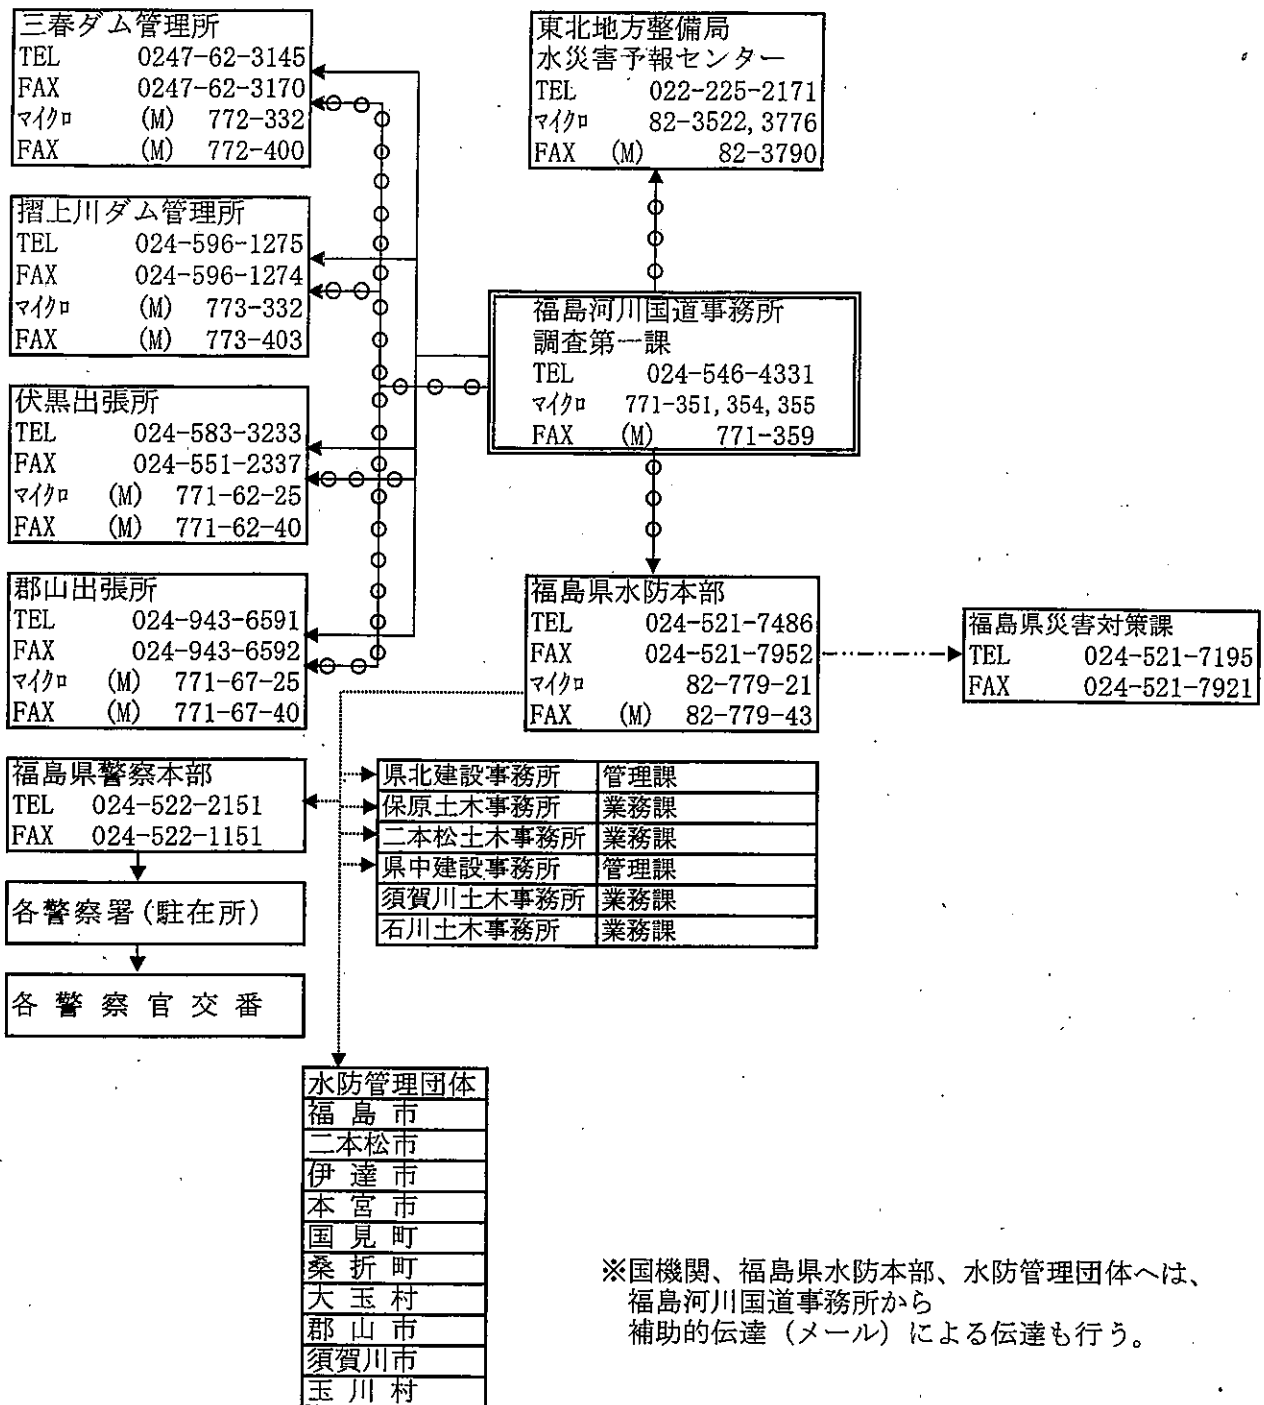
三春ダム管理所
TEL 0247-62-3145
FAX 0247-62-3170
ﾏｲｸﾛ (M) 772-332
FAX (M) 772-400

東北地方整備局
水災害予報センター
TEL 022-225-2171
ﾏｲｸﾛ 82-3522, 3776
FAX (M) 82-3790

摺上川ダム管理所
TEL 024-596-1275
FAX 024-596-1274
ﾏｲｸﾛ (M) 773-332
FAX (M) 773-403

福島河川国道事務所
調査第一課
TEL 024-546-4331
ﾏｲｸﾛ 771-351, 354, 355
FAX (M) 771-359

伏黒出張所
TEL 024-583-3233
FAX 024-551-2337
ﾏｲｸﾛ (M) 771-62-25
FAX (M) 771-62-40

郡山出張所
TEL 024-943-6591
FAX 024-943-6592
ﾏｲｸﾛ (M) 771-67-25
FAX (M) 771-67-40

福島県水防本部
TEL 024-521-7486
FAX 024-521-7952
ﾏｲｸﾛ 82-779-21
FAX (M) 82-779-43

福島県災害対策課
TEL 024-521-7195
FAX 024-521-7921

福島県警察本部
TEL 024-522-2151
FAX 024-522-1151

各警察署（駐在所）

各 警 察 官 交 番

| 県北建設事務所 | 管理課 |
|---|---|
| 保原土木事務所 | 業務課 |
| 二本松土木事務所 | 業務課 |
| 県中建設事務所 | 管理課 |
| 須賀川土木事務所 | 業務課 |
| 石川土木事務所 | 業務課 |

| 水防管理団体 |
|---|
| 福 島 市 |
| 二本松市 |
| 伊 達 市 |
| 本 宮 市 |
| 国 見 町 |
| 桑 折 町 |
| 大 玉 村 |
| 郡 山 市 |
| 須賀川市 |
| 玉 川 村 |

※国機関、福島県水防本部、水防管理団体へは、福島河川国道事務所から補助的伝達（メール）による伝達も行う。